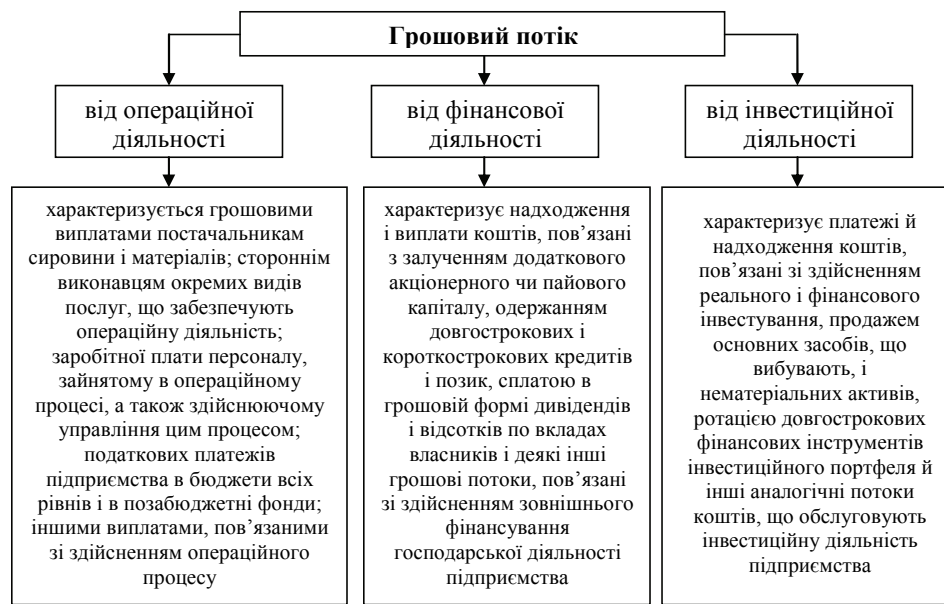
Грошовий потік

від операційної діяльності

від фінансової діяльності

від інвестиційної діяльності

характеризується грошовими виплатами постачальникам сировини і матеріалів; стороннім виконавцям окремих видів послуг, що забезпечують операційну діяльність; заробітної плати персоналу, зайнятому в операційному процесі, а також здійснюючому управління цим процесом; податкових платежів підприємства в бюджети всіх рівнів і в позабюджетні фонди; іншими виплатами, пов'язаними зі здійсненням операційного процесу

характеризує надходження і виплати коштів, пов'язані з залученням додаткового акціонерного чи пайового капіталу, одержанням довгострокових і короткострокових кредитів і позик, сплатою в грошовій формі дивідендів і відсотків по вкладах власників і деякі інші грошові потоки, пов'язані зі здійсненням зовнішнього фінансування господарської діяльності підприємства

характеризує платежі й надходження коштів, пов'язані зі здійсненням реального і фінансового інвестування, продажем основних засобів, що вибувають, і нематеріальних активів, ротацією довгострокових фінансових інструментів інвестиційного портфеля й інші аналогічні потоки коштів, що обслуговують інвестиційну діяльність підприємства